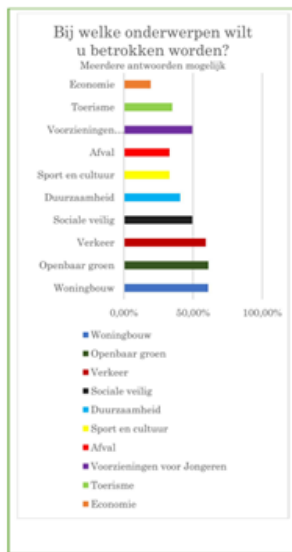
Bij welke onderwerpen wilt u betrokken worden?
Meerdere antwoorden mogelijk

Economie
Toerisme
Voorzieningen...
Afval
Sport en cultuur
Duurzaamheid
Sociale veilig
Verkeer
Openbaar groen
Woningbouw

0,00%
50,00%
100,00%

Woningbouw
Openbaar groen
Verkeer
Sociale veilig
Duurzaamheid
Sport en cultuur
Afval
Voorzieningen voor Jongeren
Toerisme
Economie